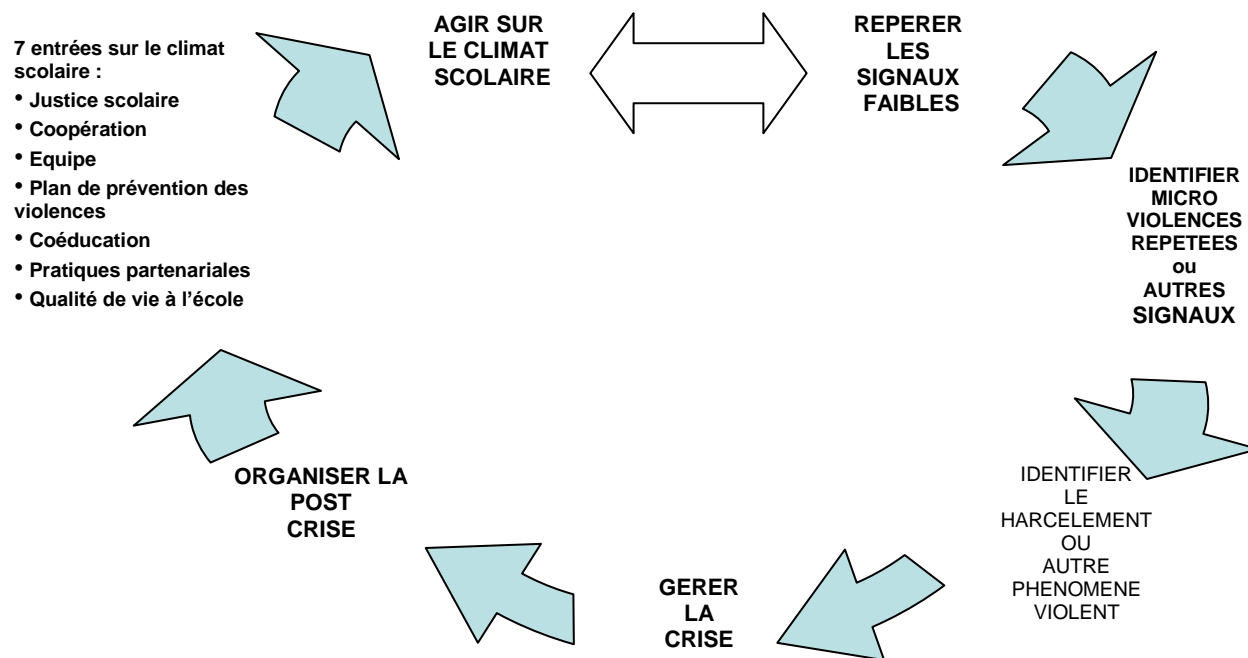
7 entrées sur le climat scolaire :
• Justice scolaire
• Coopération
• Equipe
• Plan de prévention des violences
• Coéducation
• Pratiques partenariales
• Qualité de vie à l'école

AGIR SUR LE CLIMAT SCOLAIRE

REPERER LES SIGNAUX FAIBLES

IDENTIFIER MICRO VIOLENCES REPETEES ou AUTRES SIGNAUX

IDENTIFIER LE HARCELEMENT OU AUTRE PHENOMENE VIOLENT

GERER LA CRISE

ORGANISER LA POST CRISE